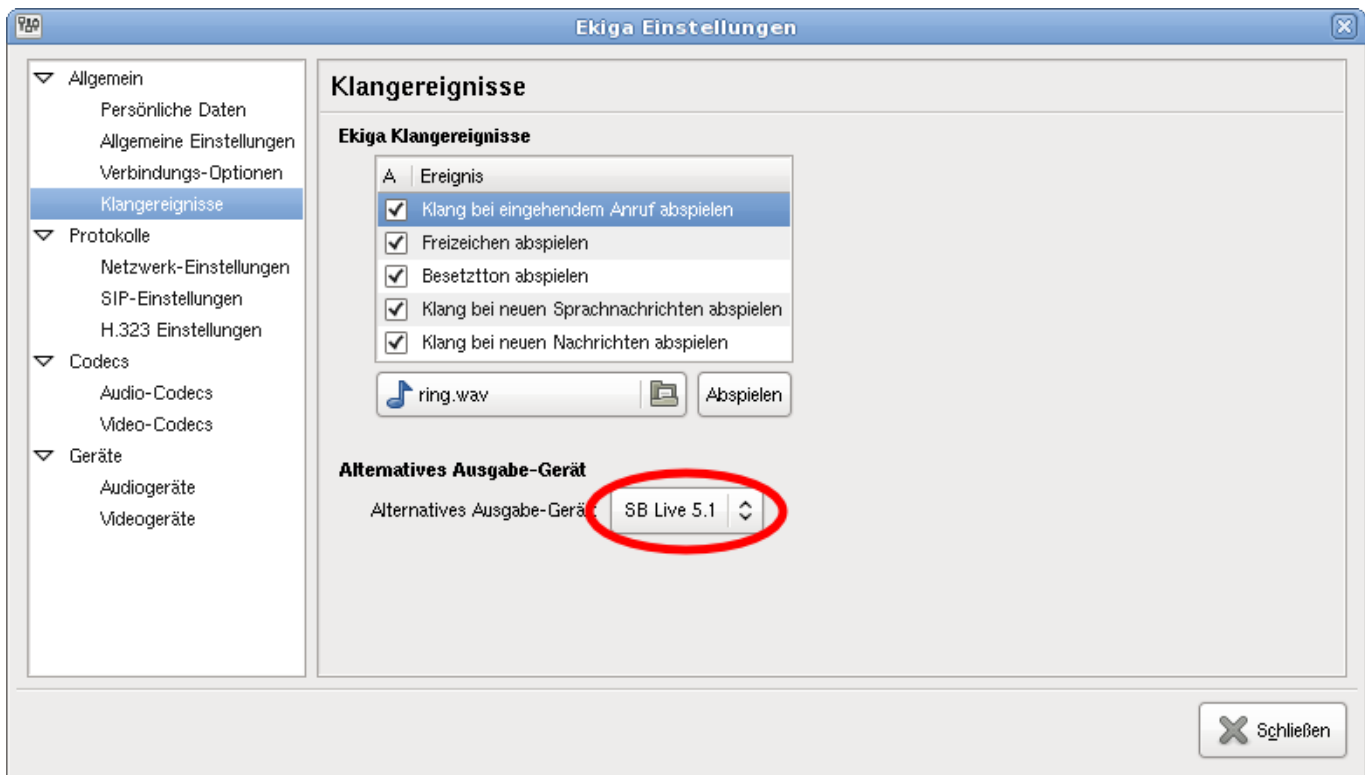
Ekiga Einstellungen

Allgemein
Persönliche Daten
Allgemeine Einstellungen
Verbindungs-Optionen
Klangereignisse
Protokolle
Netzwerk-Einstellungen
SIP-Einstellungen
H.323 Einstellungen
Codecs
Audio-Codecs
Video-Codecs
Geräte
Audiogeräte
Videogeräte

Klangereignisse

Ekiga Klangereignisse

| A | Ereignis |
|---|---|
| ☑ | Klang bei eingehendem Anruf abspielen |
| ☑ | Freizeichen abspielen |
| ☑ | Besetztton abspielen |
| ☑ | Klang bei neuen Sprachnachrichten abspielen |
| ☑ | Klang bei neuen Nachrichten abspielen |

ring.wav
Abspielen

Alternatives Ausgabe-Gerät

Alternatives Ausgabe-Gerät SB Live 5.1

Schließen